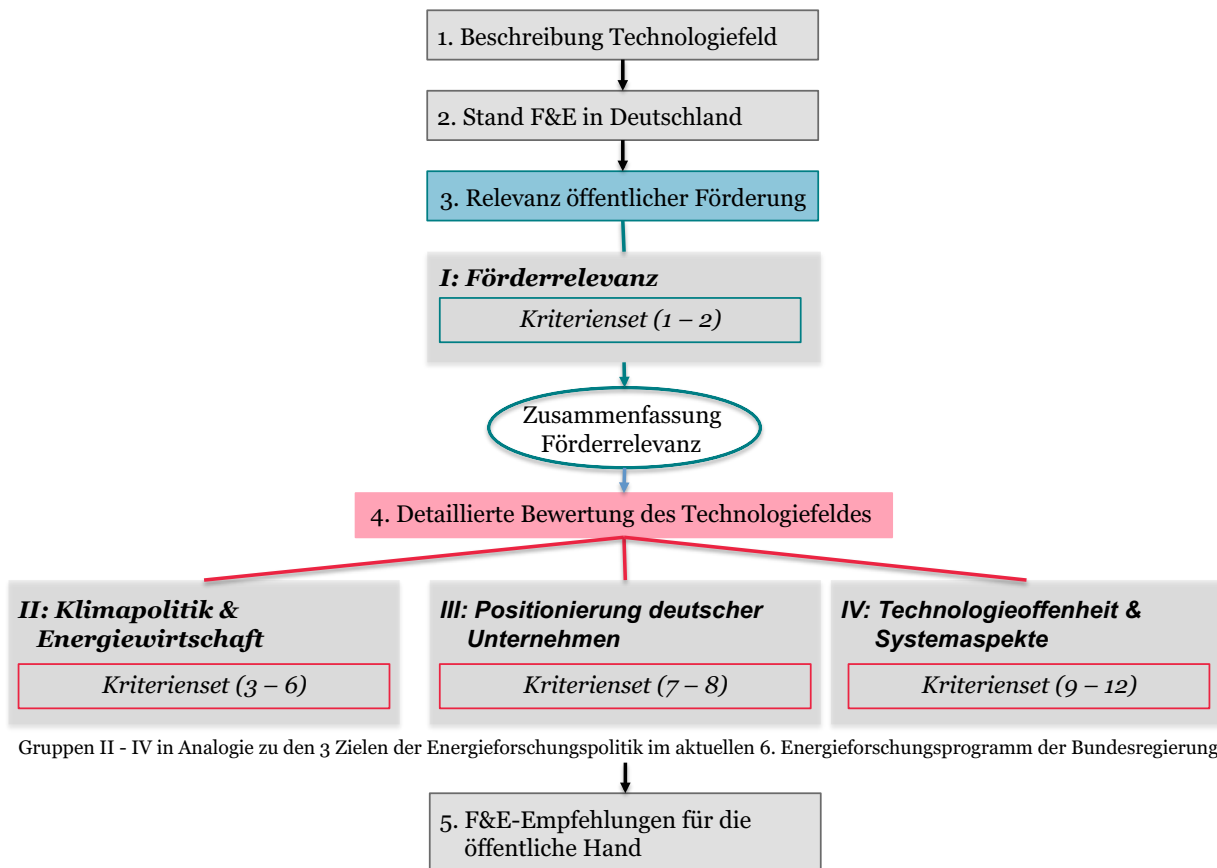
1. Beschreibung Technologiefeld

2. Stand F&E in Deutschland

3. Relevanz öffentlicher Förderung

I: Förderrelevanz

Kriterienset (1 – 2)

Zusammenfassung Förderrelevanz

4. Detaillierte Bewertung des Technologiefeldes

II: Klimapolitik & Energiewirtschaft

Kriterienset (3 – 6)

III: Positionierung deutscher Unternehmen

Kriterienset (7 – 8)

IV: Technologieoffenheit & Systemaspekte

Kriterienset (9 – 12)

Gruppen II - IV in Analogie zu den 3 Zielen der Energieforschungspolitik im aktuellen 6. Energieforschungsprogramm der Bundesregierung

5. F&E-Empfehlungen für die öffentliche Hand